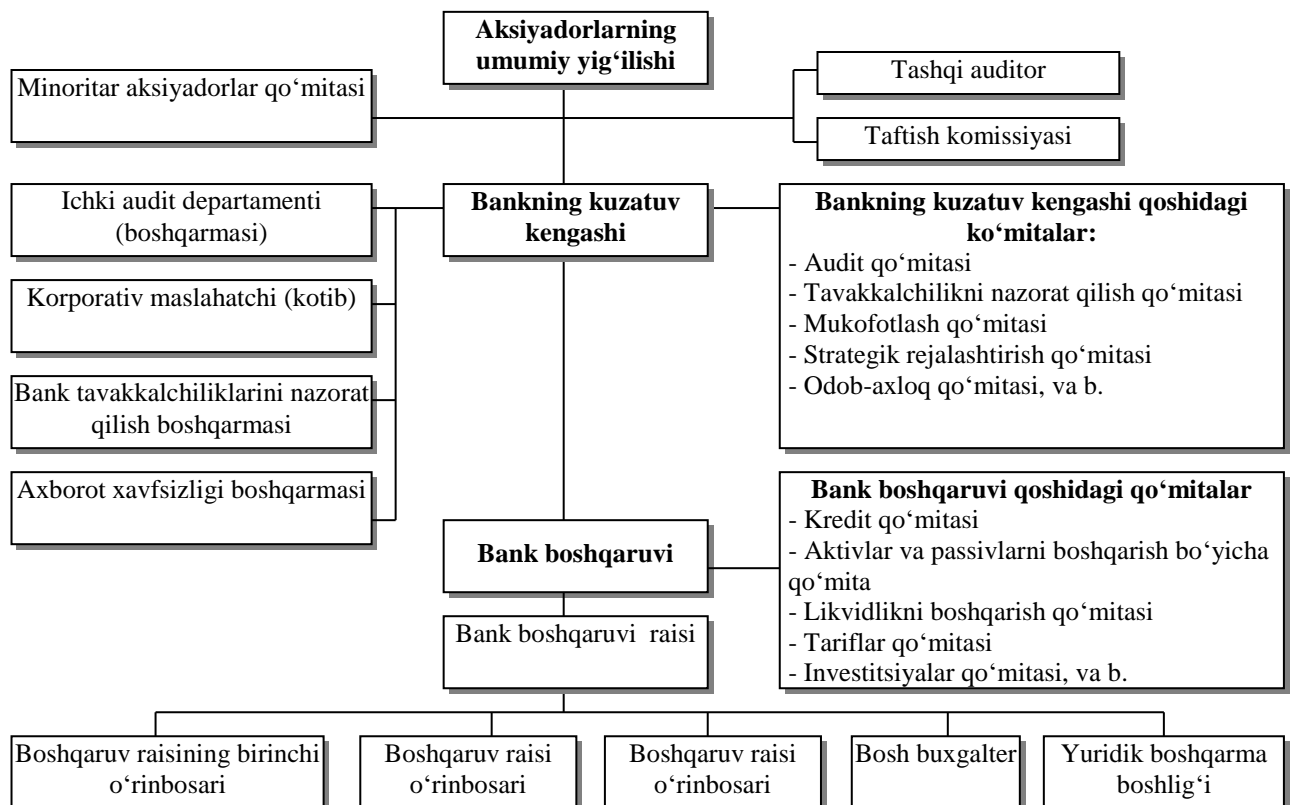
Aksiyadorlarning umumiy yig‘ilishi

Minoritar aksiyadorlar qo‘mitasi

Tashqi auditor

Taftish komissiyasi

Ichki audit departamenti (boshqarmasi)

Bankning kuzatuv kengashi

Bankning kuzatuv kengashi qoshidagi ko‘mitalar:
- Audit qo‘mitasi
- Tavakkalchilikni nazorat qilish qo‘mitasi
- Mukofotlash qo‘mitasi
- Strategik rejalashtirish qo‘mitasi
- Odob-axloq qo‘mitasi, va b.

Korporativ maslahatchi (kotib)

Bank tavakkalchiliklarini nazorat qilish boshqarmasi

Axborot xavfsizligi boshqarmasi

Bank boshqaruvi qoshidagi qo‘mitalar
- Kredit qo‘mitasi
- Aktivlar va passivlarni boshqarish bo‘yicha qo‘mita
- Likvidlikni boshqarish qo‘mitasi
- Tariflar qo‘mitasi
- Investitsiyalar qo‘mitasi, va b.

Bank boshqaruvi

Bank boshqaruvi raisi

Boshqaruv raisining birinchi o‘rinbosari

Boshqaruv raisi o‘rinbosari

Boshqaruv raisi o‘rinbosari

Bosh buxgalter

Yuridik boshqarma boshlig‘i